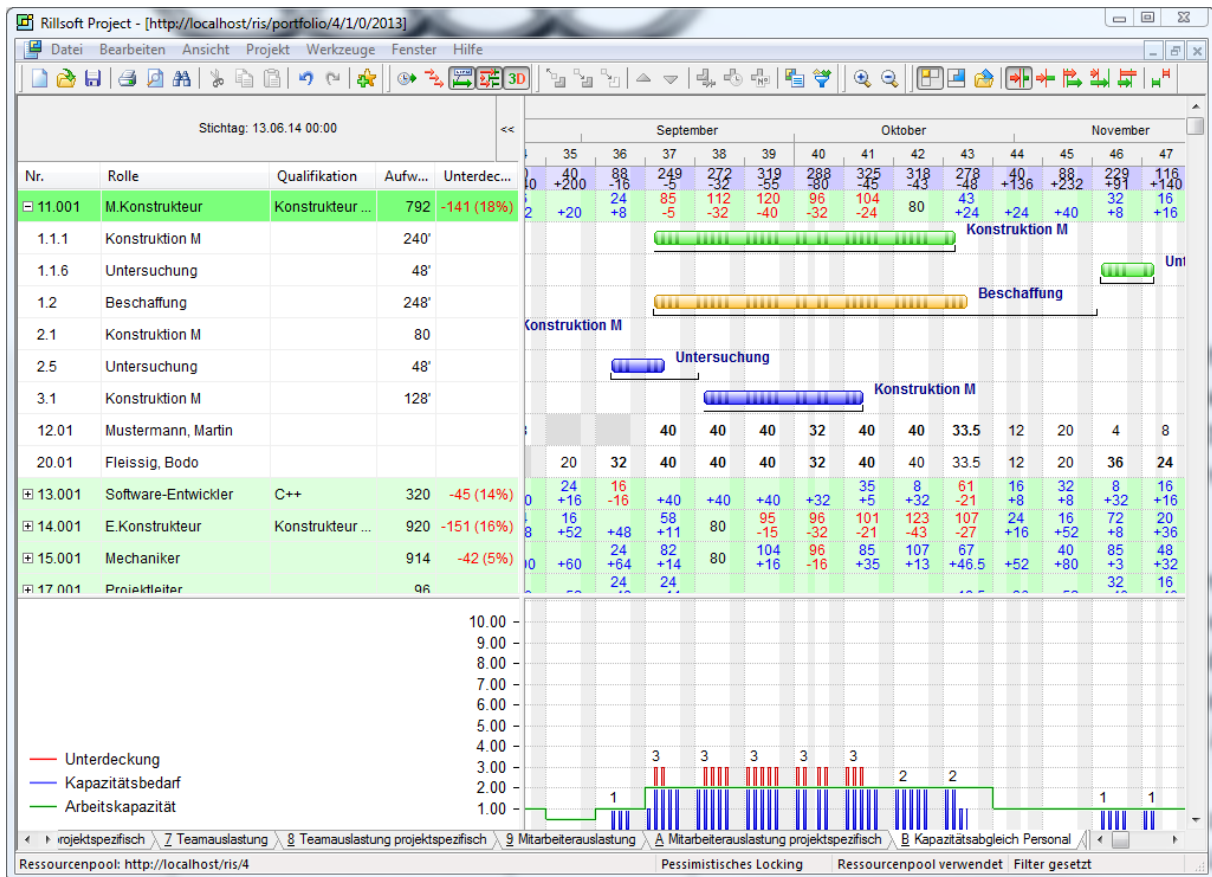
Rillsoft Project - [http://localhost/ris/portfolio/4/1/0/2013]

Datei Bearbeiten Ansicht Projekt Werkzeuge Fenster Hilfe

Stichtag: 13.06.14 00:00 <<

| Nr. | Rolle | Qualifikation | Aufw... | Unterdec... |
|---|---|---|---|---|
| ⊟ 11.001 | M.Konstrukteur | Konstrukteur ... | 792 | -141 (18%) |
| 1.1.1 | Konstruktion M | | 240' | |
| 1.1.6 | Untersuchung | | 48' | |
| 1.2 | Beschaffung | | 248' | |
| 2.1 | Konstruktion M | | 80 | |
| 2.5 | Untersuchung | | 48' | |
| 3.1 | Konstruktion M | | 128' | |
| 12.01 | Mustermann, Martin | | | |
| 20.01 | Fleissig, Bodo | | | |
| ⊞ 13.001 | Software-Entwickler | C++ | 320 | -45 (14%) |
| ⊞ 14.001 | E.Konstrukteur | Konstrukteur ... | 920 | -151 (16%) |
| ⊞ 15.001 | Mechaniker | | 914 | -42 (5%) |
| ⊞ 17.001 | Projektleiter | | 96 | |

September Oktober November
35 36 37 38 39 40 41 42 43 44 45 46 47
40 +200 | 88 -16 | 249 -5 | 272 -32 | 319 -55 | 288 -80 | 325 -45 | 318 -43 | 278 -48 | 40 +136 | 88 +232 | 229 +91 | 116 +140
+20 | 24 +8 | 85 -5 | 112 -32 | 120 -40 | 96 -32 | 104 -24 | 80 | 43 +24 | +24 | +40 | 32 +8 | 16 +16

Konstruktion M
Unt
Beschaffung
Konstruktion M
Untersuchung
Konstruktion M

40 40 40 32 40 40 33.5 12 20 4 8
20 32 40 40 40 32 40 40 33.5 12 20 36 24
24 +16 | 16 -16 | +40 | +40 | +40 | +32 | 35 +5 | 8 +32 | 61 -21 | 16 +8 | 32 +8 | 8 +8 | 16 +16
16 +52 | +48 | 58 +11 | 80 | 95 -15 | 96 -32 | 101 -21 | 123 -43 | 107 -27 | 24 +16 | 16 +52 | 72 +8 | 20 +36
+60 | 24 +64 | 82 +14 | 80 | 104 +16 | 96 -16 | 85 +35 | 107 +13 | 67 +46.5 | +52 | 40 +80 | 85 +3 | 48 +32
24 24 32 16

10.00
9.00
8.00
7.00
6.00
5.00
4.00
3.00
2.00
1.00

Unterdeckung
Kapazitätsbedarf
Arbeitskapazität

1 3 3 3 3 3 2 2 1 1

rojektspezifisch | 7 Teamauslastung | 8 Teamauslastung projektspezifisch | 9 Mitarbeiterauslastung | A Mitarbeiterauslastung projektspezifisch | B Kapazitätsabgleich Personal

Ressourcenpool: http://localhost/ris/4 | Pessimistisches Locking | Ressourcenpool verwendet | Filter gesetzt